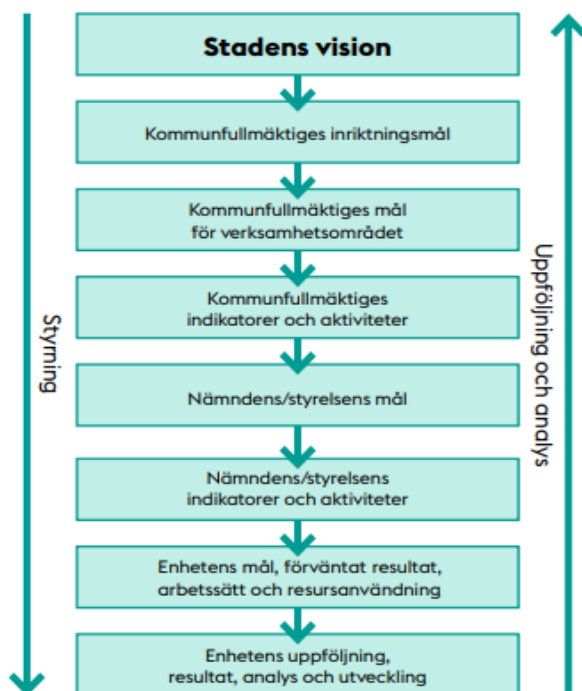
Stadens vision

Kommunfullmäktiges inriktningsmål

Kommunfullmäktiges mål för verksamhetsområdet

Kommunfullmäktiges indikatorer och aktiviteter

Nämndens/styrelsens mål

Nämndens/styrelsens indikatorer och aktiviteter

Enhetens mål, förväntat resultat, arbetssätt och resursanvändning

Enhetens uppföljning, resultat, analys och utveckling

Styrning

Uppföljning och analys